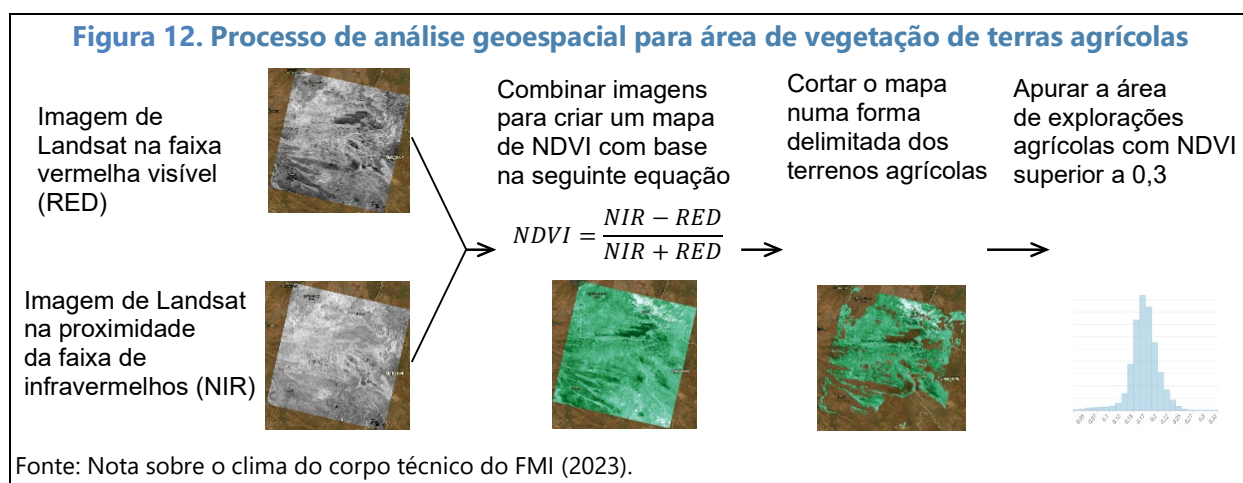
Figura 12. Processo de análise geoespacial para área de vegetação de terras agrícolas

Imagem de Landsat na faixa vermelha visível (RED)

Imagem de Landsat na proximidade da faixa de infravermelhos (NIR)

Combinar imagens para criar um mapa de NDVI com base na seguinte equação

$NDVI = \frac{NIR - RED}{NIR + RED}$

Cortar o mapa numa forma delimitada dos terrenos agrícolas

Apurar a área de explorações agrícolas com NDVI superior a 0,3

Fonte: Nota sobre o clima do corpo técnico do FMI (2023).